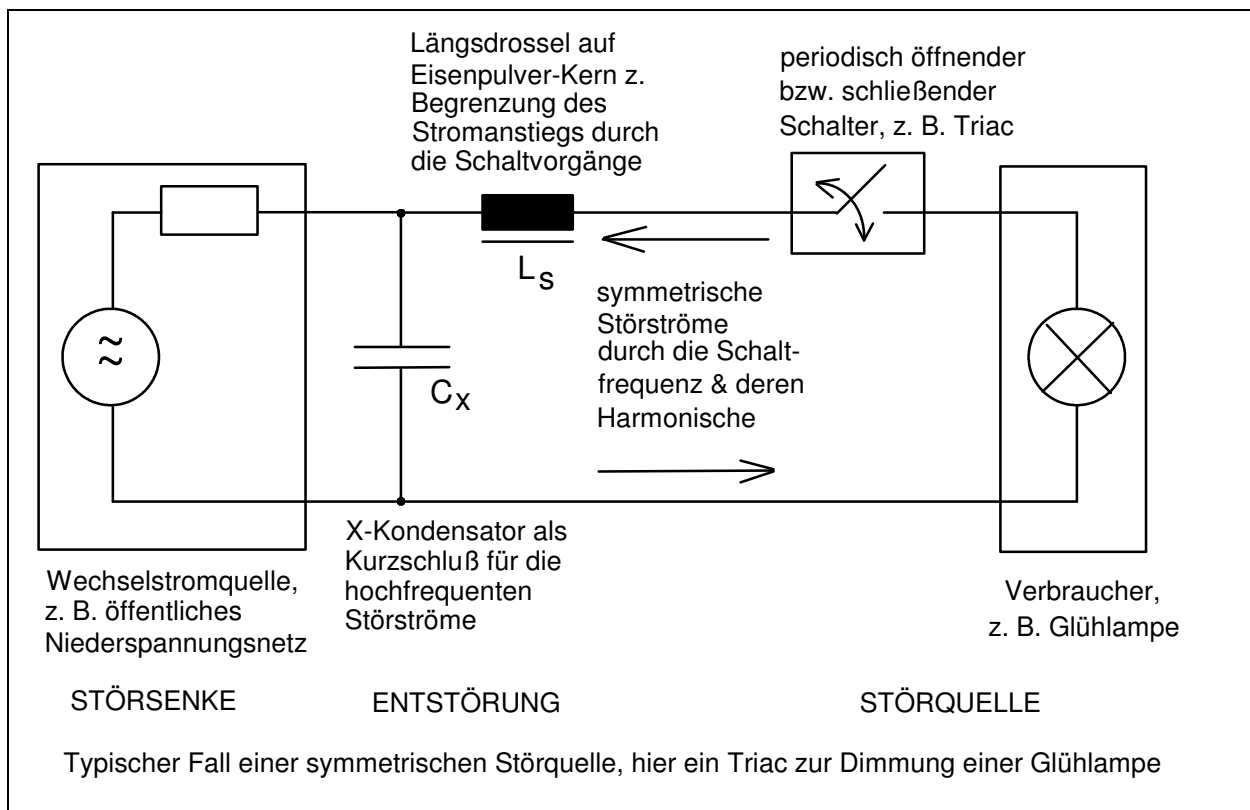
Längsdrossel auf Eisenpulver-Kern z. Begrenzung des Stromanstiegs durch die Schaltvorgänge

periodisch öffnender bzw. schließender Schalter, z. B. Triac

$\approx$

$L_S$

symmetrische Störströme durch die Schaltfrequenz & deren Harmonische

$C_X$

X-Kondensator als Kurzschluß für die hochfrequenten Störströme

Wechselstromquelle, z. B. öffentliches Niederspannungsnetz

Verbraucher, z. B. Glühlampe

STÖRSENKE

ENTSTÖRUNG

STÖRQUELLE

Typischer Fall einer symmetrischen Störquelle, hier ein Triac zur Dimmung einer Glühlampe